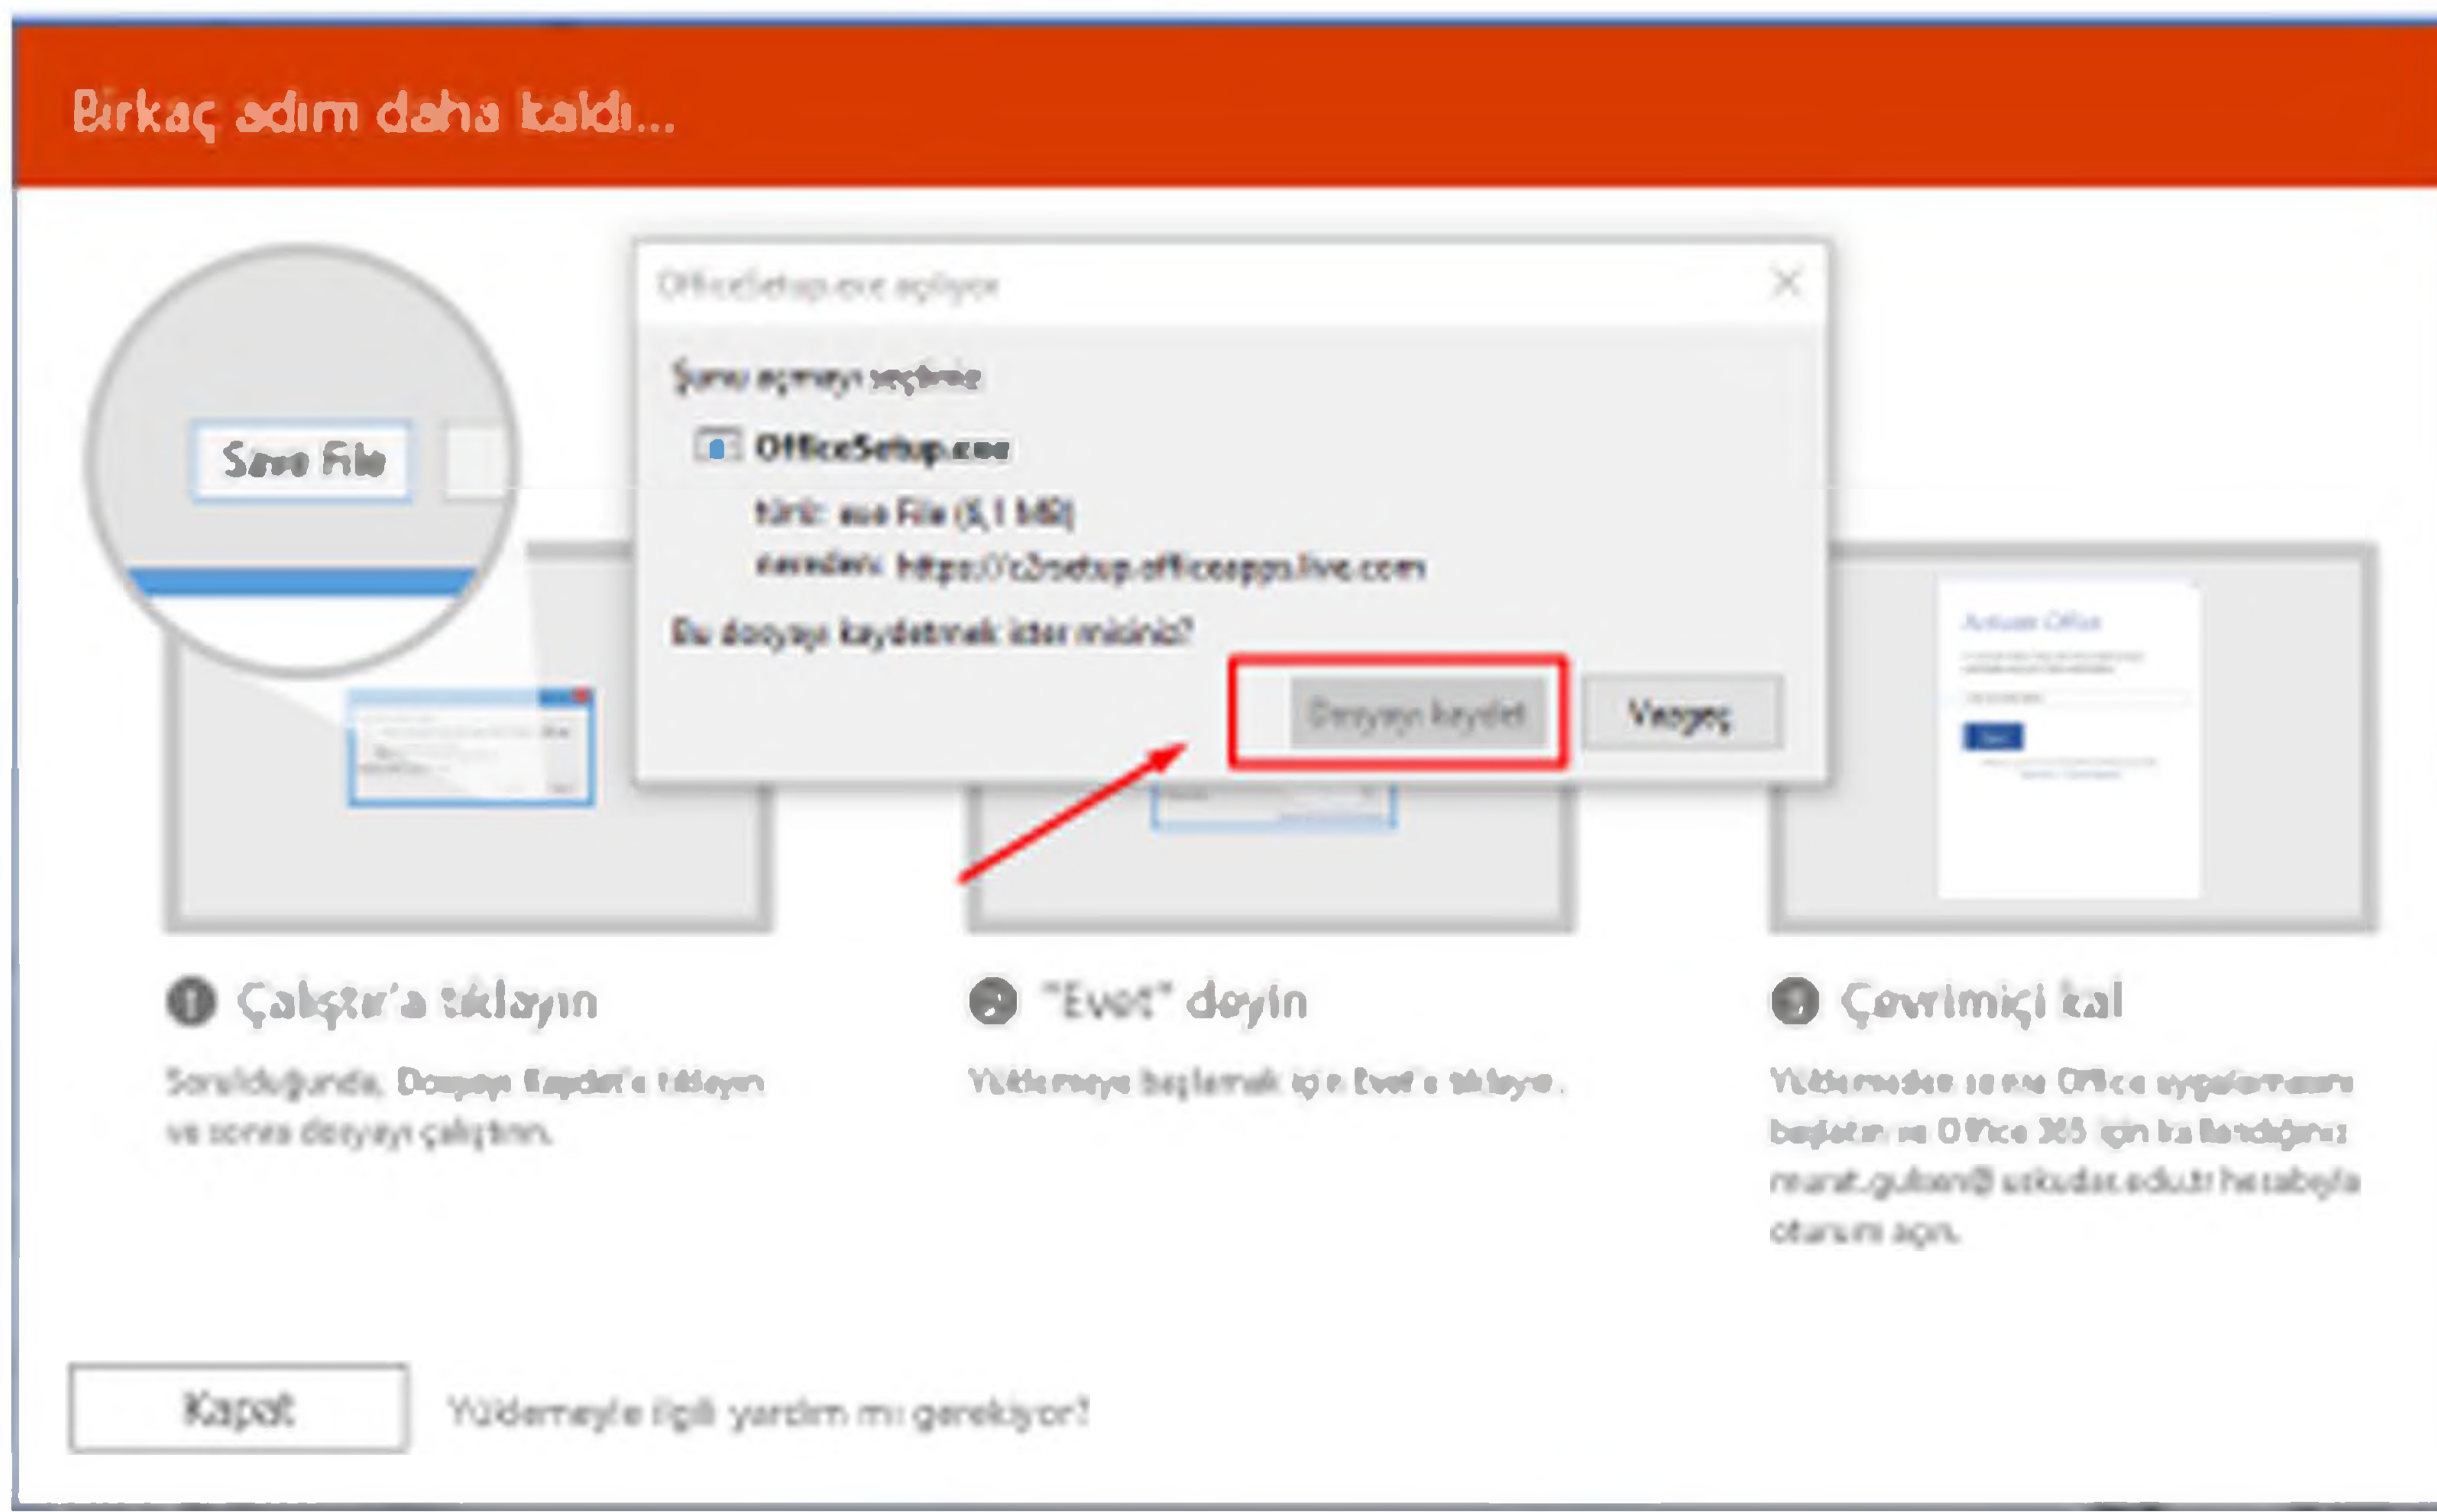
Birkaç adım daha kaldı...

Save File

OfficeSetup.exe açılıyor

Şunu açmayı seçtiniz:

OfficeSetup.exe

türü: exe File (5,1 MB)

kaynak: https://c2rsetup.officeapps.live.com

Bu dosyayı kaydetmek ister misiniz?

Dosyayı kaydet

Vazgeç

Activate Office

1 Çalıştır'a tıklayın

Sorulduğunda, Dosyayı Kaydet'e tıklayın ve sonra dosyayı çalıştırın.

2 "Evet" deyin

Yüklemeye başlamak için Evet'e tıklayın.

3 Çevrimiçi kal

Yüklemeden sonra Office uygulamasını başlatın ve Office 365 için kullandığınız murat.gulsen@uskudar.edu.tr hesabıyla oturum açın.

Kapat

Yüklemeyle ilgili yardım mı gerekiyor?